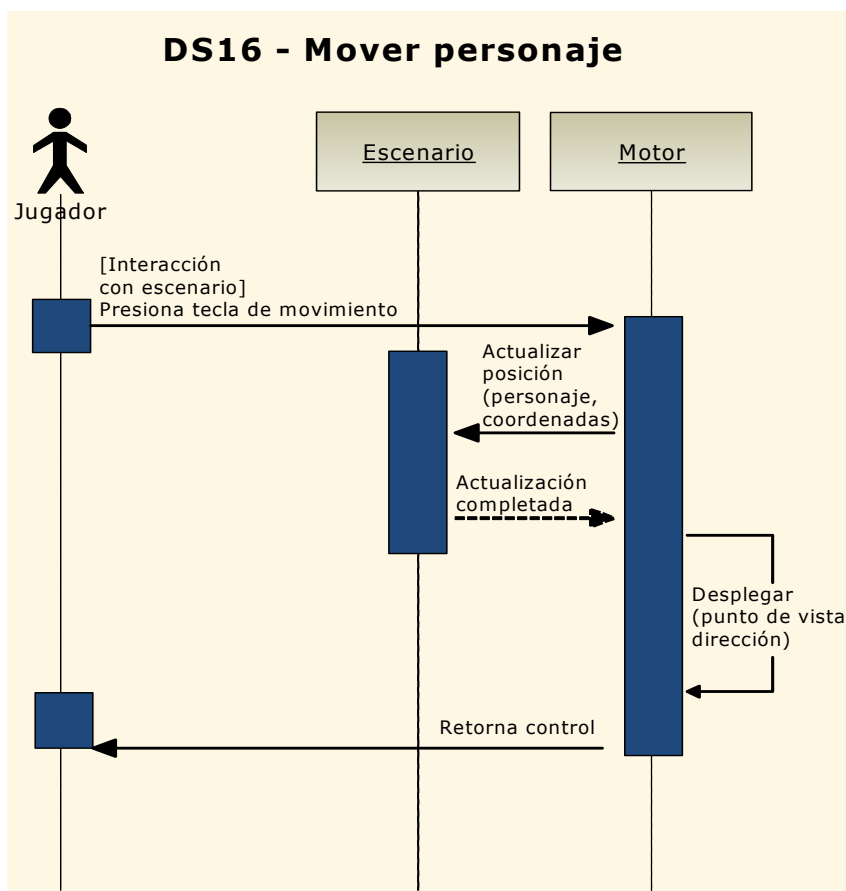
DS16 - Mover personaje

Jugador

Escenario

Motor

[Interacción con escenario]
Presiona tecla de movimiento

Actualizar posición (personaje, coordenadas)

Actualización completada

Desplegar (punto de vista dirección)

Retorna control